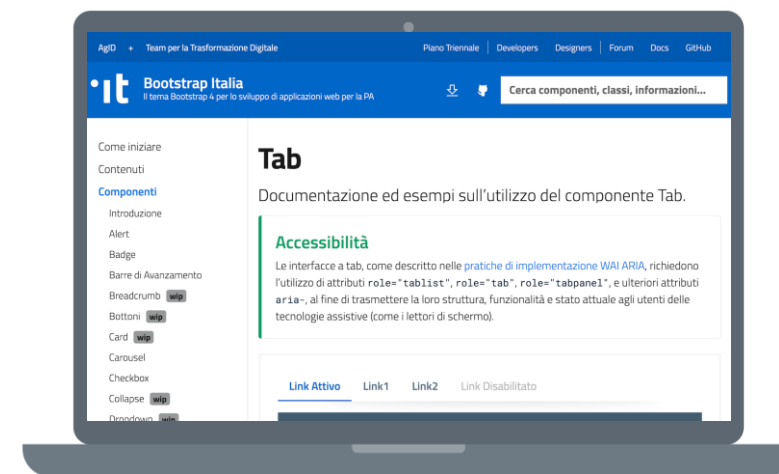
AgID + Team per la Trasformazione Digitale

Piano Triennale | Developers | Designers | Forum Docs GitHub

·it Bootstrap Italia
Il tema Bootstrap 4 per lo sviluppo di applicazioni web per la PA

Cerca componenti, classi, informazioni...

Come iniziare
Contenuti
Componenti
Introduzione
Alert
Badge
Barre di Avanzamento
Breadcrumb wip
Bottoni wip
Card wip
Carousel
Checkbox
Collapse wip
Dropdown wip

Tab

Documentazione ed esempi sull'utilizzo del componente Tab.

Accessibilità

Le interfacce a tab, come descritto nelle pratiche di implementazione WAI ARIA, richiedono l'utilizzo di attributi role="tablist", role="tab", role="tabpanel", e ulteriori attributi aria-, al fine di trasmettere la loro struttura, funzionalità e stato attuale agli utenti delle tecnologie assistive (come i lettori di schermo).

Link Attivo Link1 Link2 Link Disabilitato